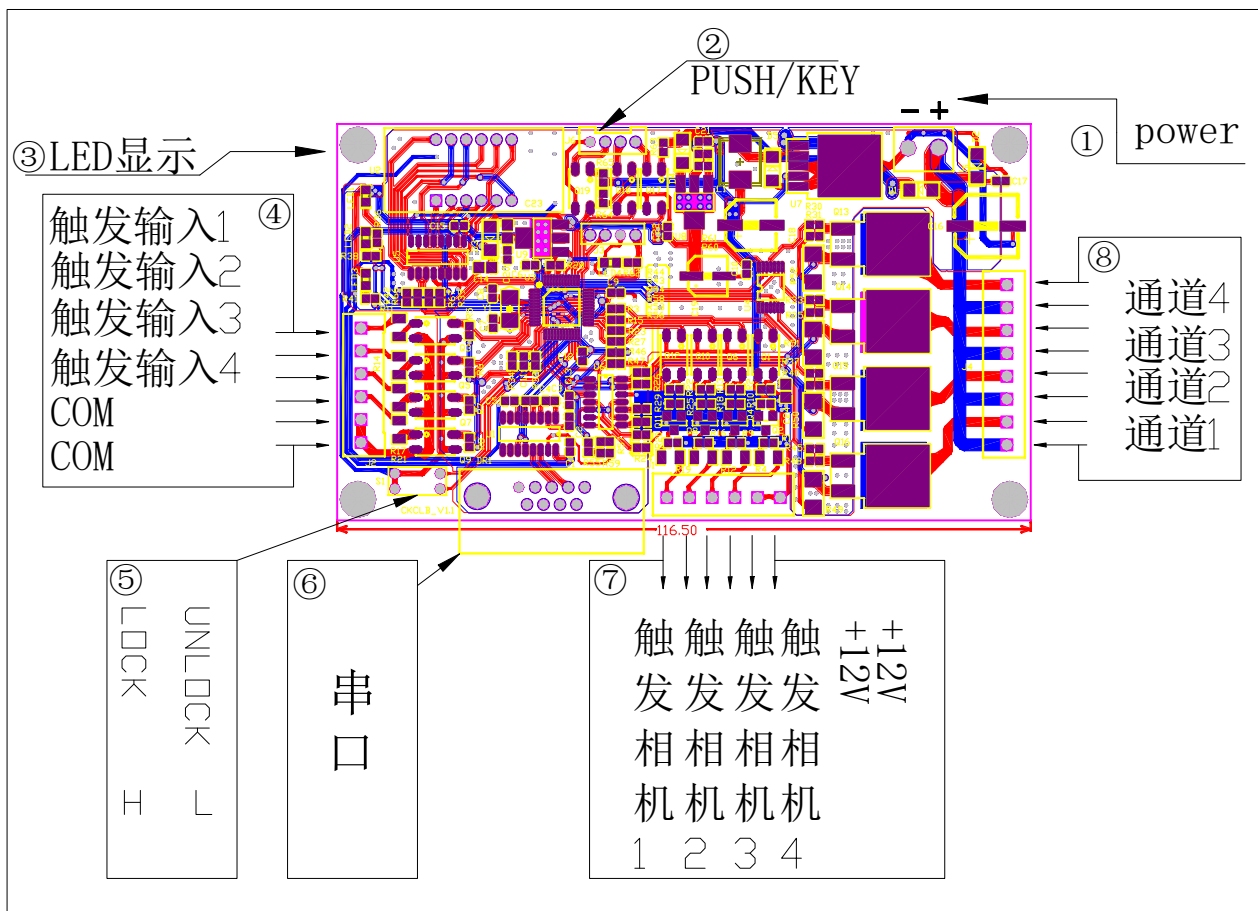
②
PUSH/KEY

③LED显示

- +

① power

触发输入1
触发输入2
触发输入3
触发输入4
COM
COM

④

⑧
通道4
通道3
通道2
通道1

116.50

⑤
LOCK
UNLOCK
H
L

⑥
串口

⑦
触发相机1
触发相机2
触发相机3
触发相机4
+12V
+12V